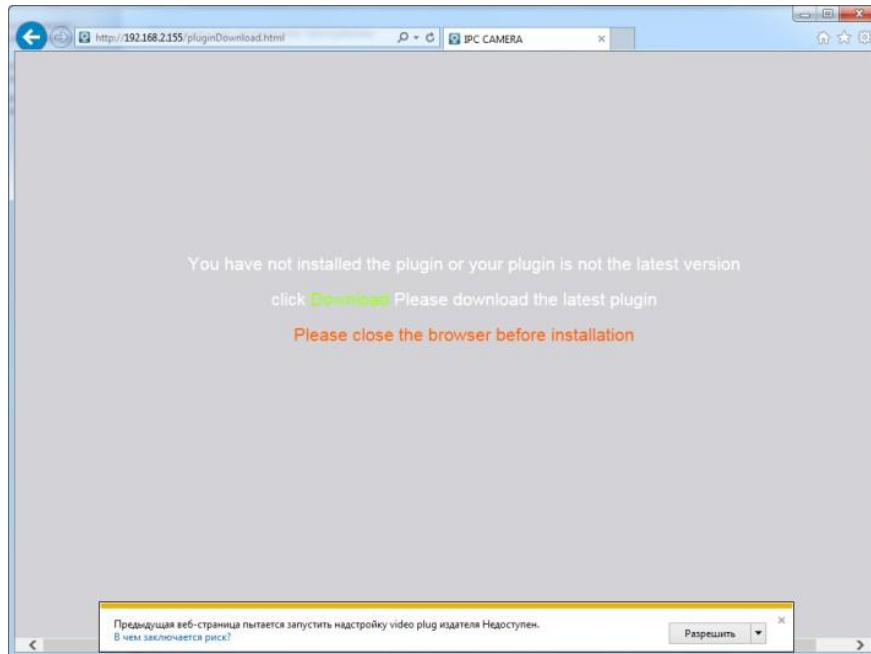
http://192.168.2.155/pluginDownload.html

IPC CAMERA

You have not installed the plugin or your plugin is not the latest version

click Download Please download the latest plugin

Please close the browser before installation

Предыдущая веб-страница пытается запустить надстройку video plug издателя Недоступен.
В чем заключается риск?

Разрешить